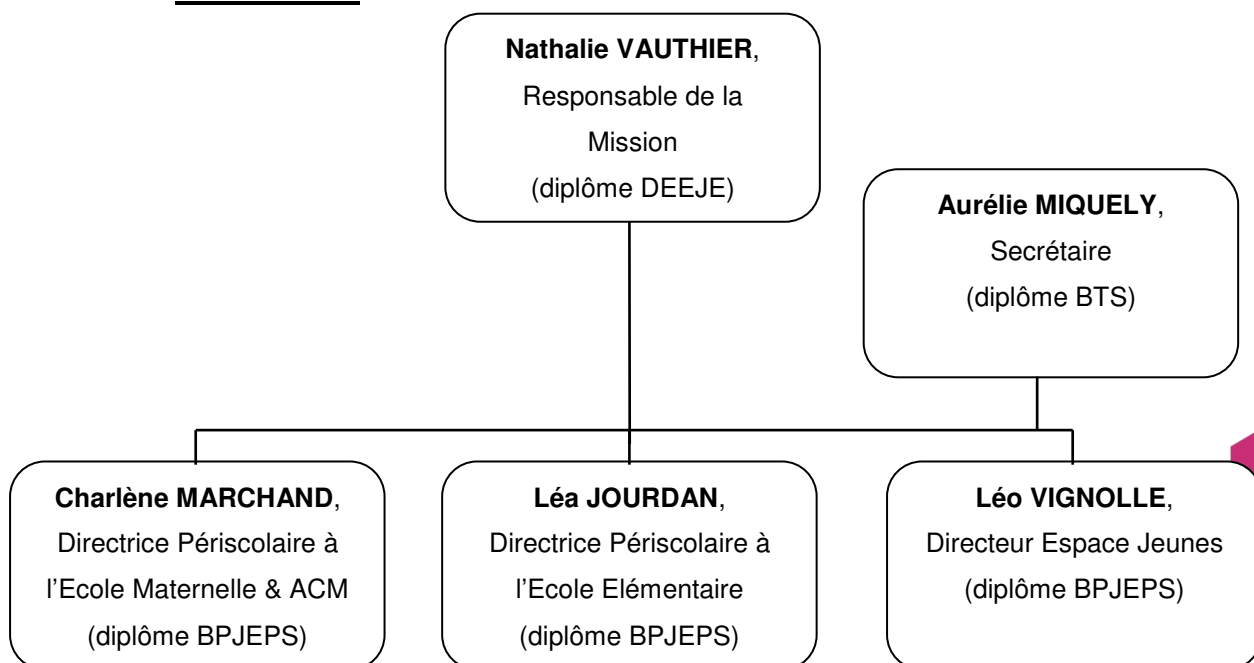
**Nathalie VAUTHIER**,
Responsable de la Mission
(diplôme DEEJE)

**Aurélie MIQUELY**,
Secrétaire
(diplôme BTS)

**Charlène MARCHAND**,
Directrice Périscolaire à l'Ecole Maternelle & ACM
(diplôme BPJEPS)

**Léa JOURDAN**,
Directrice Périscolaire à l'Ecole Elémentaire
(diplôme BPJEPS)

**Léo VIGNOLLE**,
Directeur Espace Jeunes
(diplôme BPJEPS)